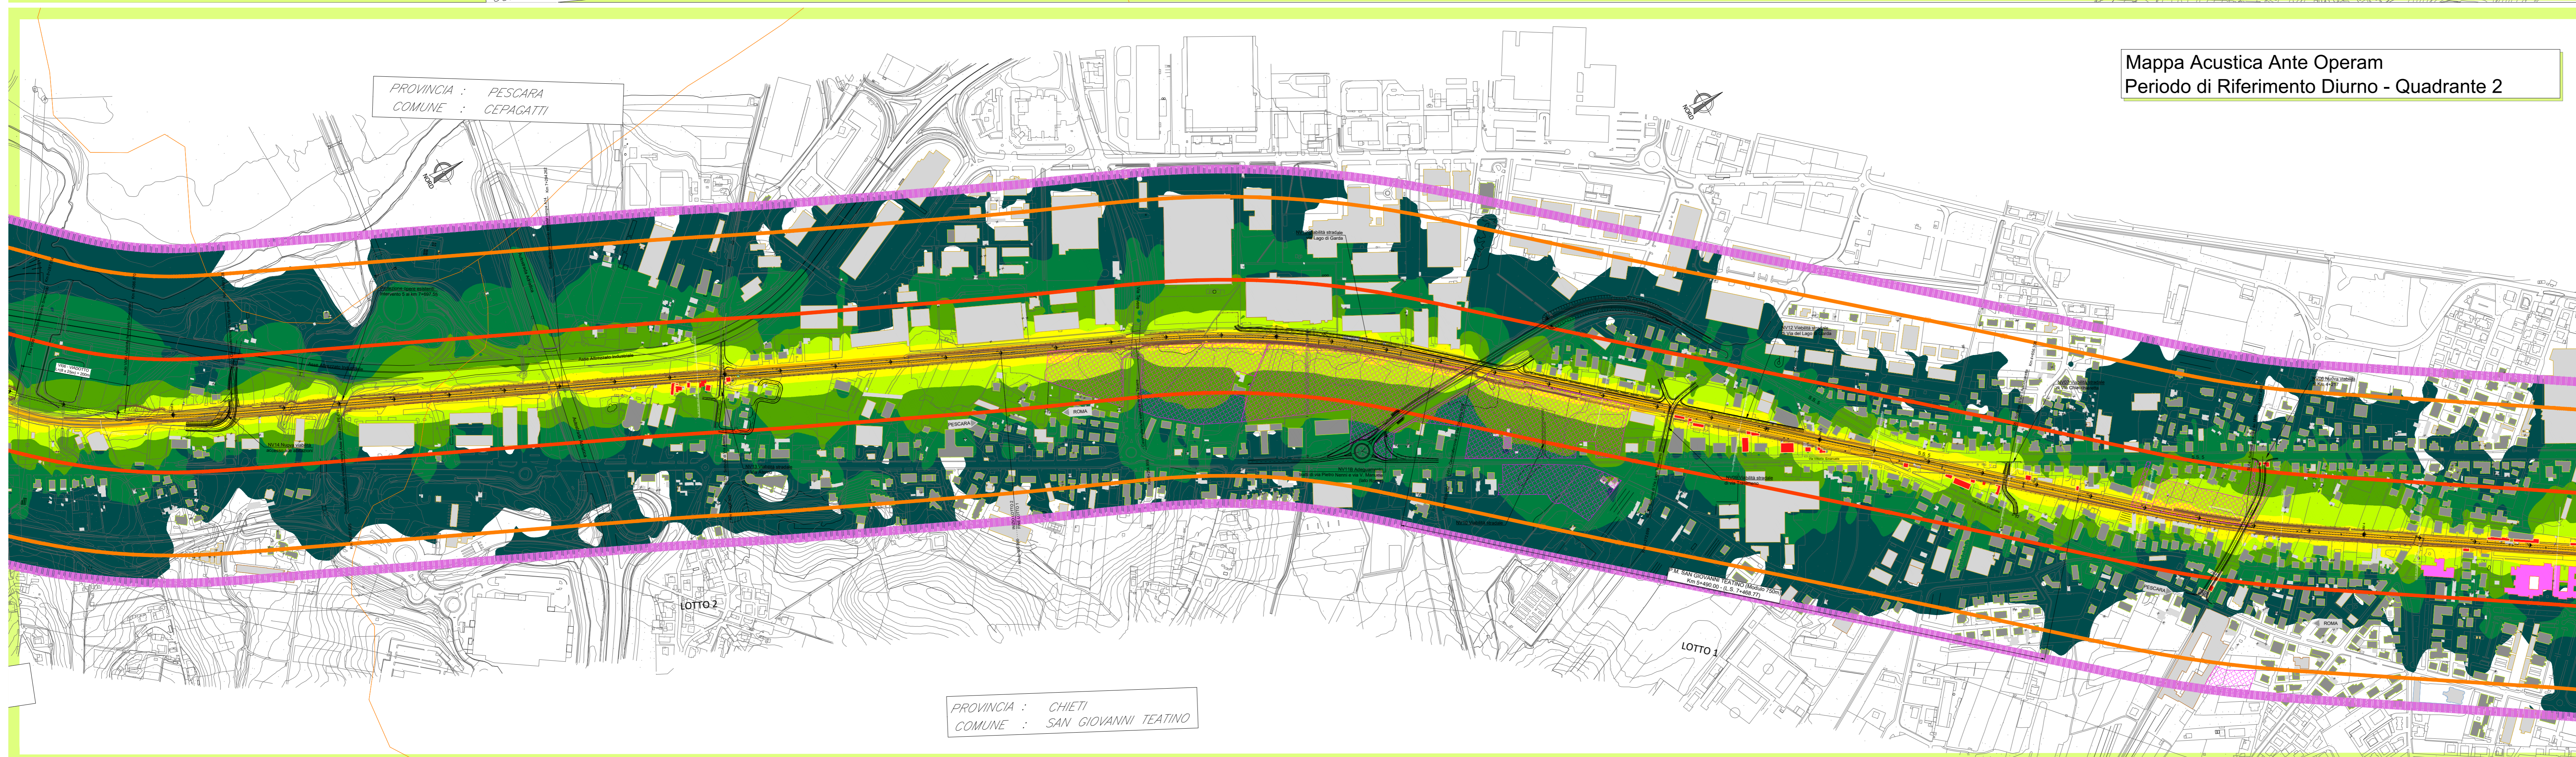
Mappa Acustica Ante Operam
Periodo di Riferimento Diurno - Quadrante 2

PROVINCIA : PESCARA
COMUNE : CEPAGATTI

LOTTO 2

LOTTO 1

PROVINCIA : CHIETI
COMUNE : SAN GIOVANNI TEATINO

ROMA

PESCARA

ROMA

PESCARA

ROMA

SAN GIOVANNI TEATINO
Km 5+490.00 - (L.S. 7+469.77)